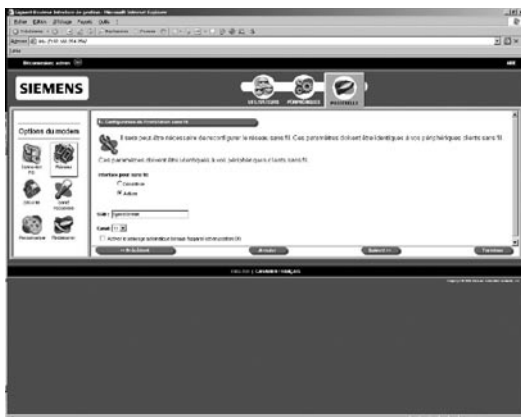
SIEMENS

Options du modem

5. Configuration de l'interface sans fil

Il sera peut être nécessaire de reconfigurer le réseau sans fil. Ces paramètres doivent être identiques à vos périphériques clients sans fil.

Ces paramètres doivent être identiques à vos périphériques clients sans fil.

Interface pour sans fil
Désactiver
Activer

SSID:

Canal:

Activer le balayage automatique (lorsque l'appareil est mis en marche)

<< Précédent
Annuler
Suivant >>
Terminer

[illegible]